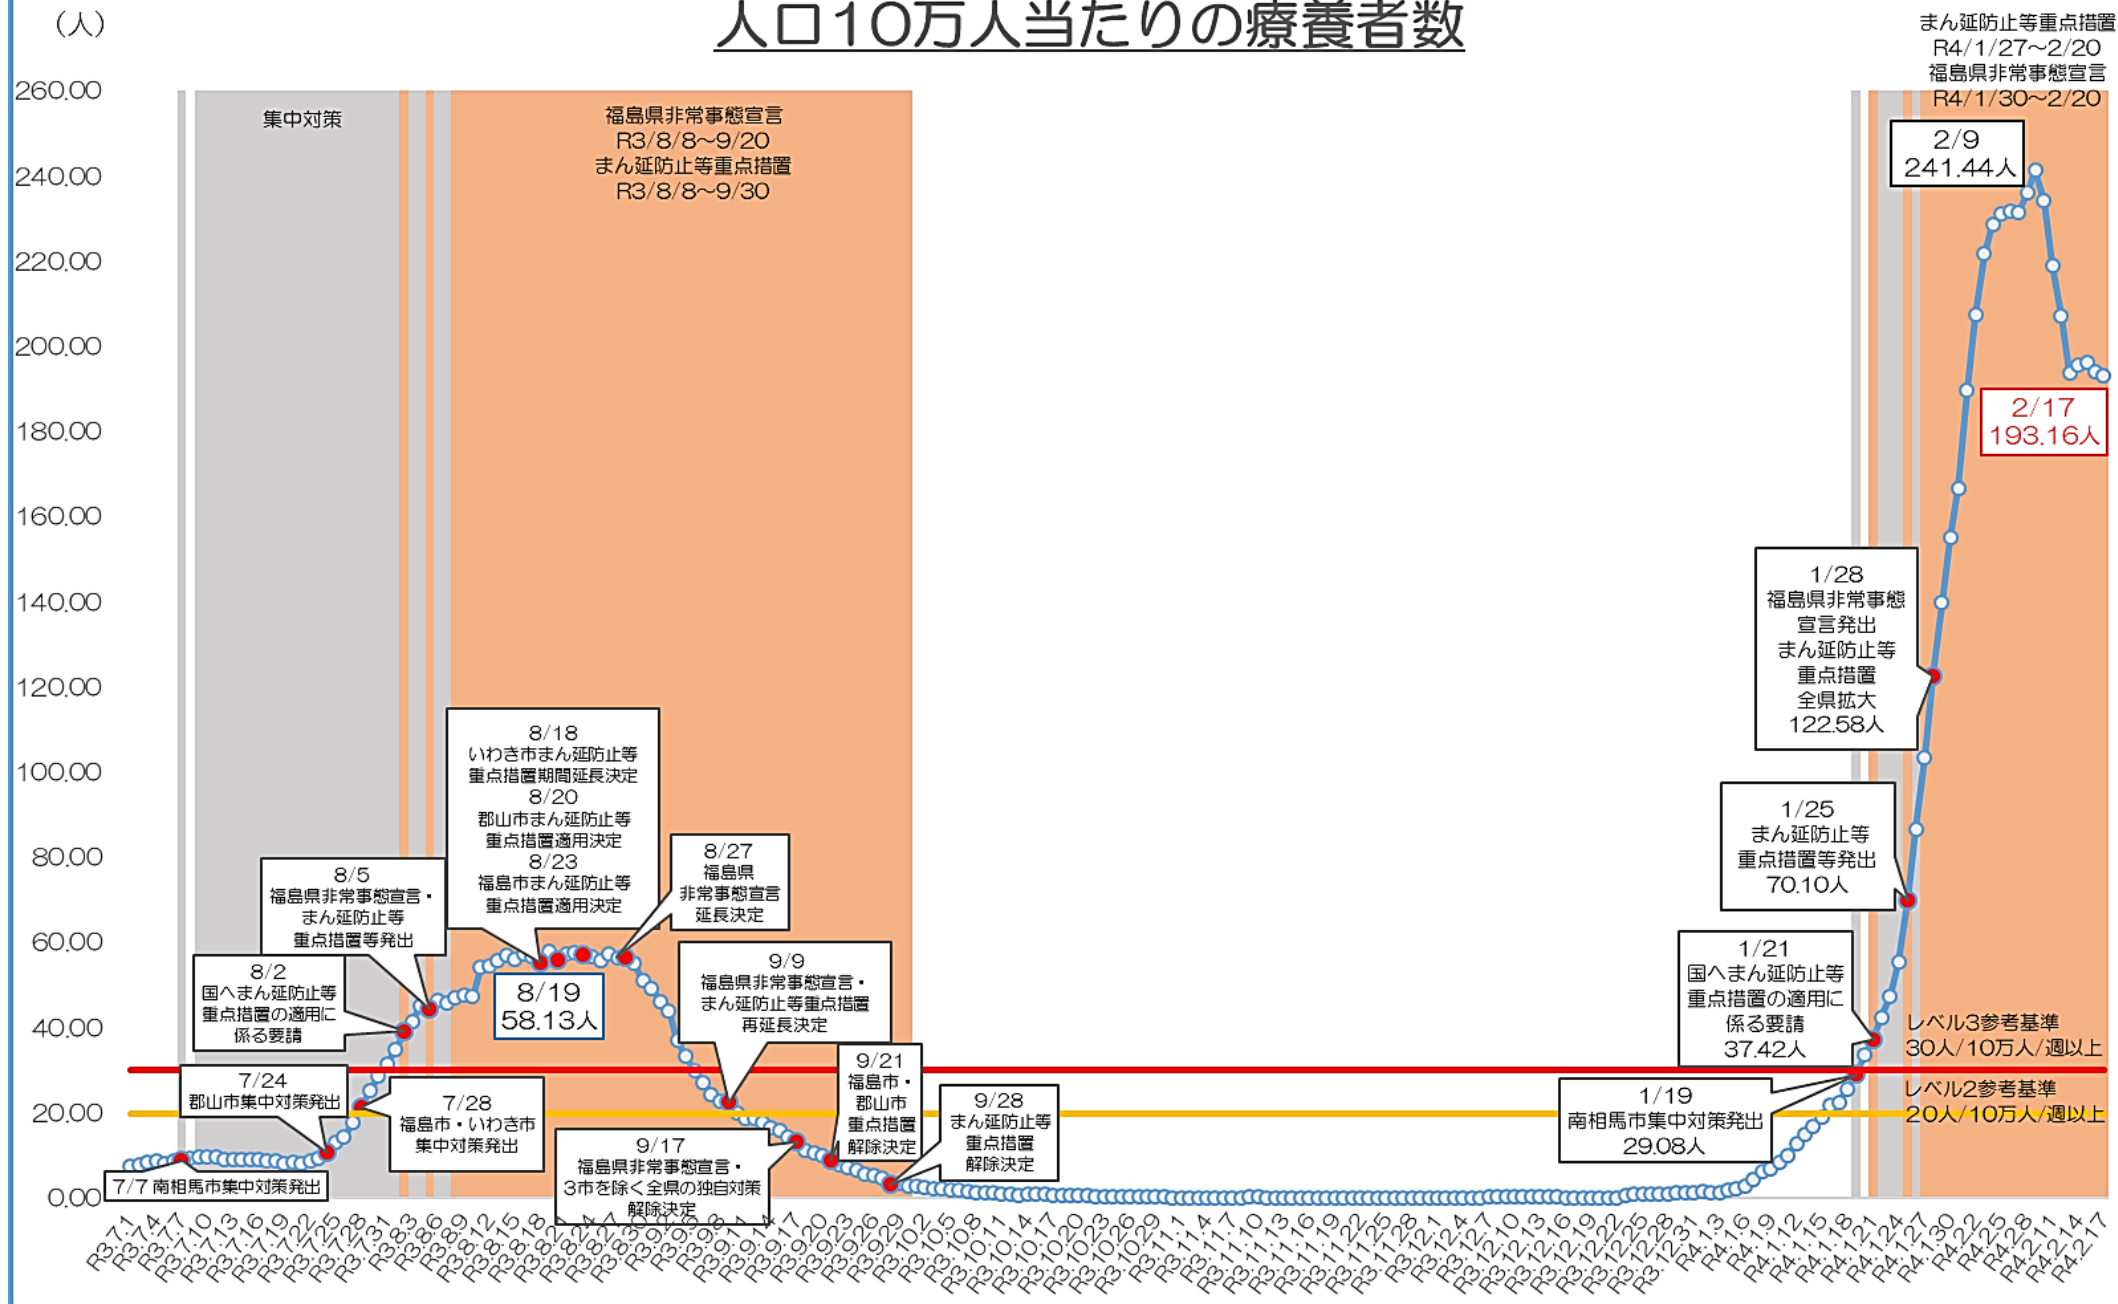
人口10万人当たりの療養者数

（人）

260.00
240.00
220.00
200.00
180.00
160.00
140.00
120.00
100.00
80.00
60.00
40.00
20.00
0.00

集中対策

福島県非常事態宣言
R3/8/8～9/20
まん延防止等重点措置
R3/8/8～9/30

まん延防止等重点措置
R4/1/27～2/20
福島県非常事態宣言
R4/1/30～2/20

2/9
241.44人

2/17
193.16人

1/28
福島県非常事態宣言発出
まん延防止等重点措置
全県拡大
122.58人

1/25
まん延防止等重点措置等発出
70.10人

1/21
国へまん延防止等重点措置の適用に係る要請
37.42人

1/19
南相馬市集中対策発出
29.08人

レベル3参考基準
30人/10万人/週以上

レベル2参考基準
20人/10万人/週以上

8/18
いわき市まん延防止等重点措置期間延長決定
8/20
郡山市まん延防止等重点措置適用決定
8/23
福島市まん延防止等重点措置適用決定

8/27
福島県
非常事態宣言
延長決定

8/5
福島県非常事態宣言・まん延防止等重点措置等発出

8/2
国へまん延防止等重点措置の適用に係る要請

8/19
58.13人

9/9
福島県非常事態宣言・まん延防止等重点措置
再延長決定

9/21
福島市・郡山市
重点措置
解除決定

9/28
まん延防止等重点措置
解除決定

9/17
福島県非常事態宣言・3市を除く全県の独自対策解除決定

7/24
郡山市集中対策発出

7/28
福島市・いわき市
集中対策発出

7/7 南相馬市集中対策発出

R3.7.1 R3.7.4 R3.7.7 R3.7.10 R3.7.13 R3.7.16 R3.7.19 R3.7.22 R3.7.25 R3.7.28 R3.7.31 R3.8.3 R3.8.6 R3.8.9 R3.8.12 R3.8.15 R3.8.18 R3.8.21 R3.8.24 R3.8.27 R3.8.30 R3.9.2 R3.9.5 R3.9.8 R3.9.11 R3.9.14 R3.9.17 R3.9.20 R3.9.23 R3.9.26 R3.9.29 R3.10.2 R3.10.5 R3.10.8 R3.10.11 R3.10.14 R3.10.17 R3.10.20 R3.10.23 R3.10.26 R3.10.29 R3.11.1 R3.11.4 R3.11.7 R3.11.10 R3.11.13 R3.11.16 R3.11.19 R3.11.22 R3.11.25 R3.11.28 R3.12.1 R3.12.4 R3.12.7 R3.12.10 R3.12.13 R3.12.16 R3.12.19 R3.12.22 R3.12.25 R3.12.28 R3.12.31 R4.1.3 R4.1.6 R4.1.9 R4.1.12 R4.1.15 R4.1.18 R4.1.21 R4.1.24 R4.1.27 R4.1.30 R4.2.2 R4.2.5 R4.2.8 R4.2.11 R4.2.14 R4.2.17